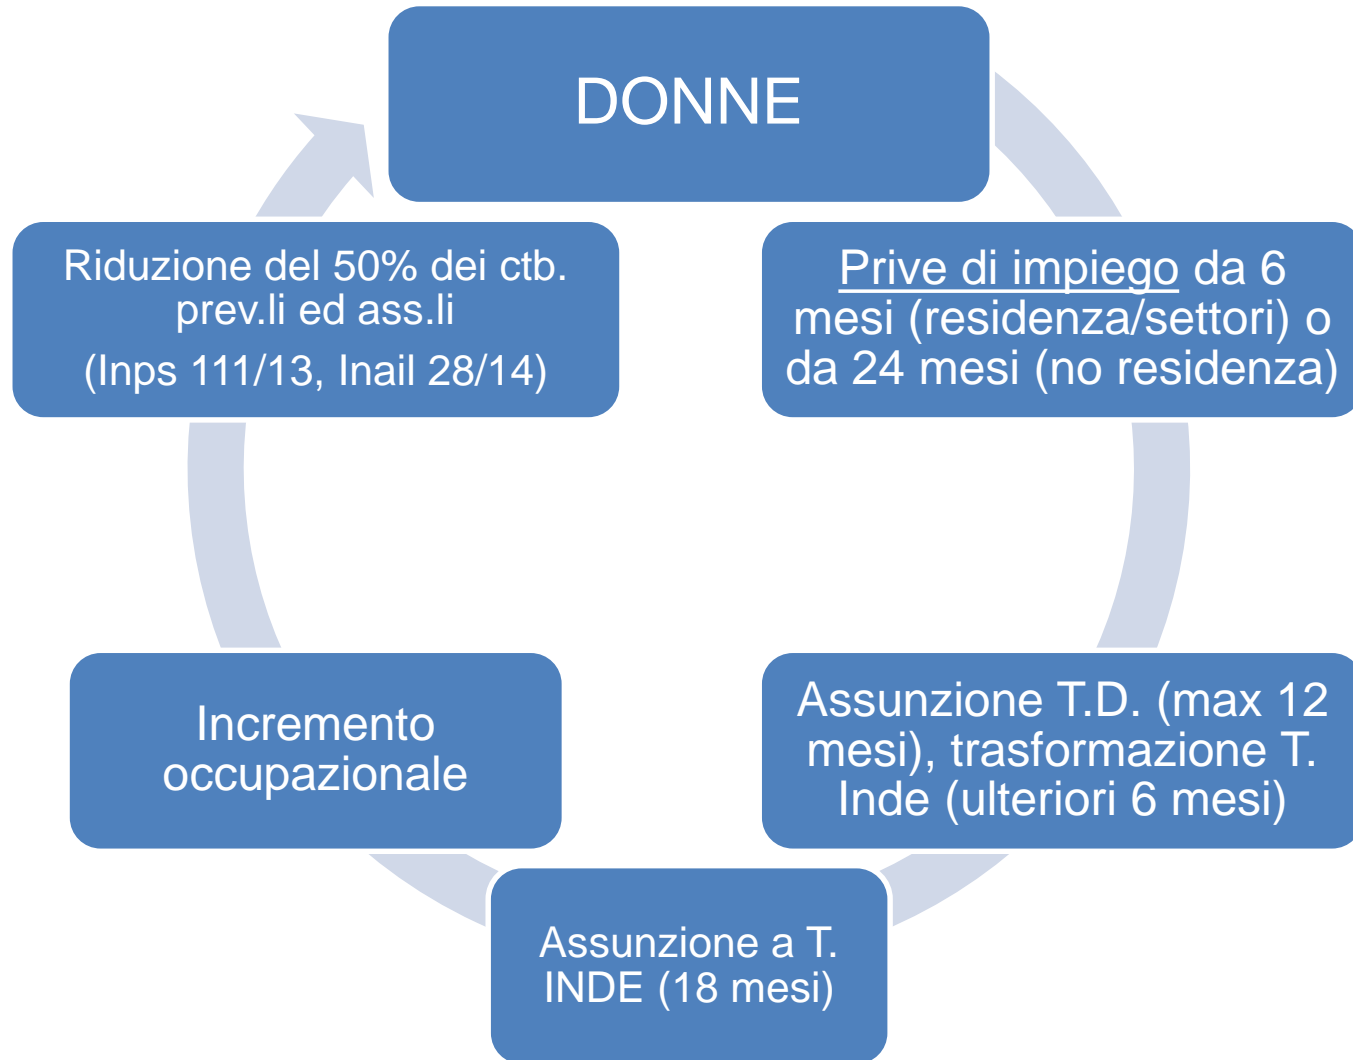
DONNE

Prive di impiego da 6 mesi (residenza/settori) o da 24 mesi (no residenza)

Assunzione T.D. (max 12 mesi), trasformazione T. Inde (ulteriori 6 mesi)

Assunzione a T. INDE (18 mesi)

Incremento occupazionale

Riduzione del 50% dei ctb. prev.li ed ass.li

(Inps 111/13, Inail 28/14)